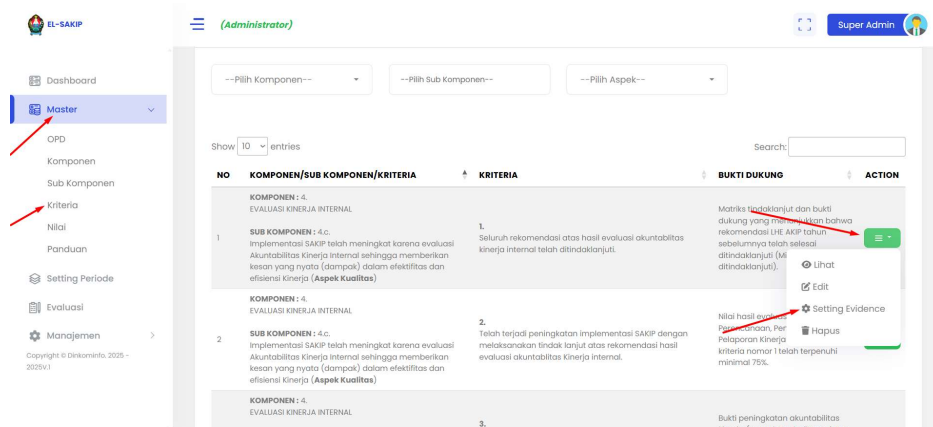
EL-SAKIP

(Administrator)

Super Admin

Dashboard

Master

OPD

Komponen

Sub Komponen

Kriteria

Nilai

Panduan

Setting Periode

Evaluasi

Manajemen

Copyright © Dinkominfo. 2025 - 2025V.1

--Pilih Komponen--

--Pilih Sub Komponen--

--Pilih Aspek--

Show 10 entries

Search:

| NO | KOMPONEN/SUB KOMPONEN/KRITERIA | KRITERIA | BUKTI DUKUNG | ACTION |
|---|---|---|---|---|
| 1 | KOMPONEN : 4. EVALUASI KINERJA INTERNAL SUB KOMPONEN : 4.c. Implementasi SAKIP telah meningkat karena evaluasi Akuntabilitas Kinerja Internal sehingga memberikan kesan yang nyata (dampak) dalam efektifitas dan efisiensi Kinerja (Aspek Kualitas) | 1. Seluruh rekomendasi atas hasil evaluasi akuntabilitas kinerja internal telah ditindaklanjuti. | Matriks tindaklanjut dan bukti dukung yang men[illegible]kkan bahwa rekomendasi LHE AKIP tahun sebelumnya telah selesai ditindaklanjuti (Mi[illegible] ditindaklanjuti). | Lihat Edit Setting Evidence Hapus |
| 2 | KOMPONEN : 4. EVALUASI KINERJA INTERNAL SUB KOMPONEN : 4.c. Implementasi SAKIP telah meningkat karena evaluasi Akuntabilitas Kinerja Internal sehingga memberikan kesan yang nyata (dampak) dalam efektifitas dan efisiensi Kinerja (Aspek Kualitas) | 2. Telah terjadi peningkatan implementasi SAKIP dengan melaksanakan tindak lanjut atas rekomendasi hasil evaluasi akuntablitas Kinerja internal. | Nilai hasil evalua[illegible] Perencanaan, Per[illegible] Pelaporan Kinerja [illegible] kriteria nomor 1 telah terpenuhi minimal 75%. | |
| | KOMPONEN : 4. EVALUASI KINERJA INTERNAL | 3. | Bukti peningkatan akuntabilitas | |